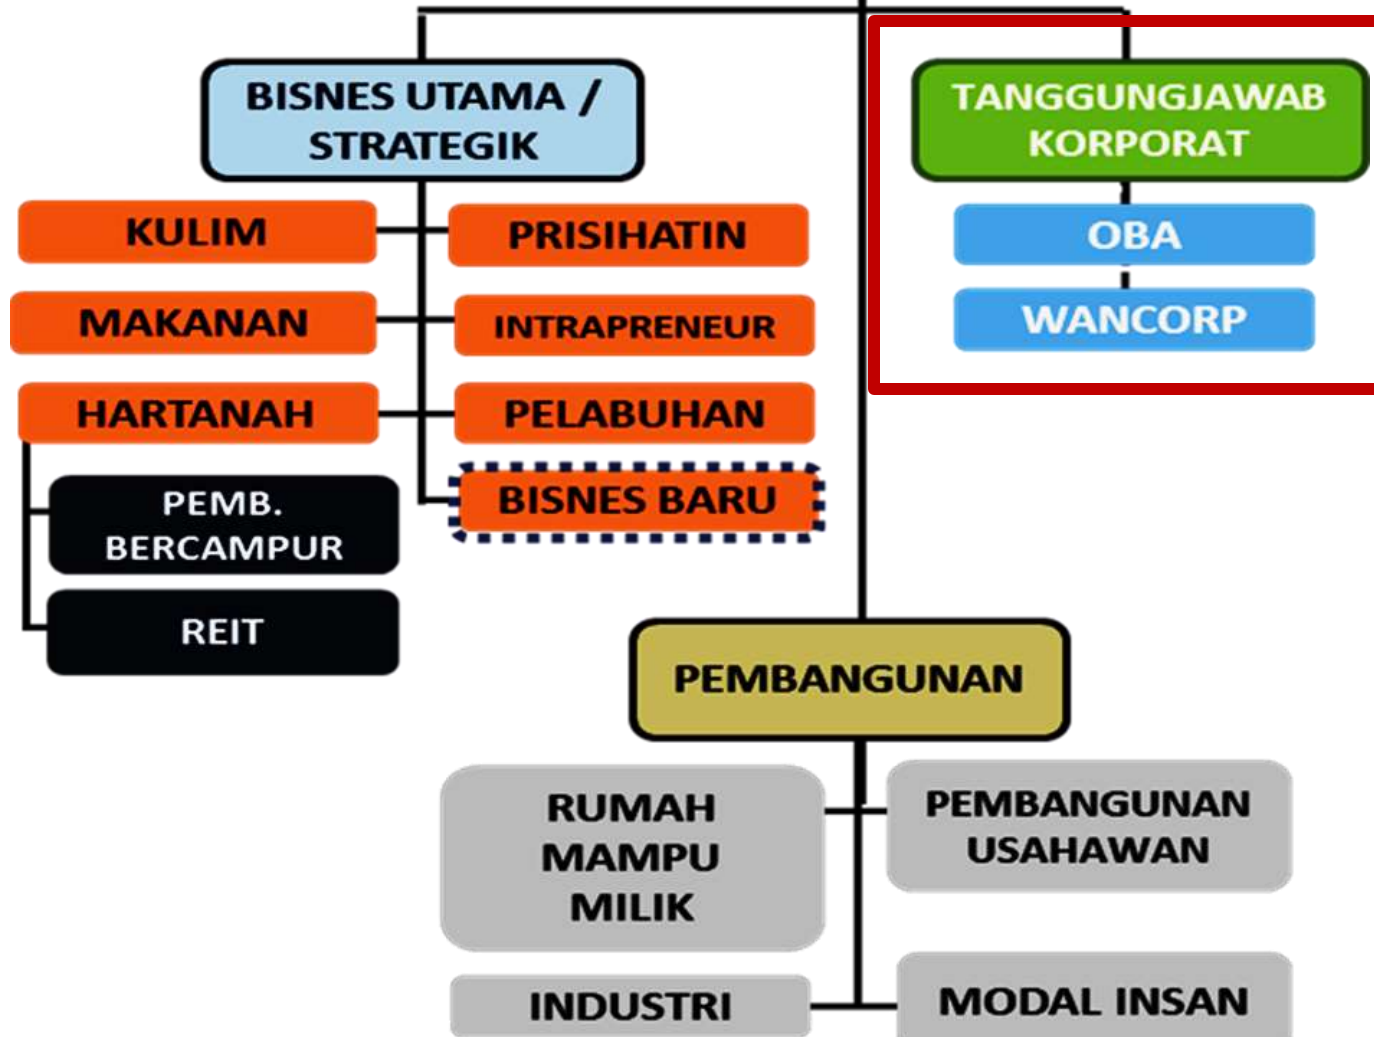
BISNES UTAMA / STRATEGIK

KULIM

PRISIHATIN

MAKANAN

INTRAPRENEUR

HARTANAH

PELABUHAN

PEMB. BERCAMPUR

BISNES BARU

REIT

TANGGUNGJAWAB KORPORAT

OBA

WANCORP

PEMBANGUNAN

RUMAH MAMPU MILIK

PEMBANGUNAN USAHAWAN

INDUSTRI

MODAL INSAN